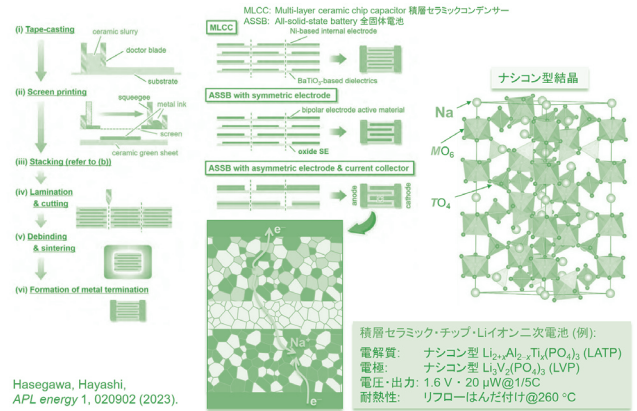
(i) Tape-casting
ceramic slurry
doctor blade
substrate

(ii) Screen printing
squeegee
metal ink
screen
ceramic green sheet

(iii) Stacking (refer to (b))

(iv) Lamination & cutting

(v) Debinding & sintering

(vi) Formation of metal termination

MLCC: Multi-layer ceramic chip capacitor 積層セラミックコンデンサー
ASSB: All-solid-state battery 全固体電池

MLCC
Ni-based internal electrode
$BaTiO_3$-based dielectrics

ASSB with symmetric electrode
bipolar electrode active material
oxide SE

ASSB with asymmetric electrode & current collector
anode
cathode

$e^-$
$Na^+$
$e^-$

ナシコン型結晶
Na
$MO_6$
$TO_4$

積層セラミック・チップ・Liイオン二次電池 (例):
電解質: ナシコン型 $Li_{2+x}Al_{2-x}Ti_x(PO_4)_3$ (LATP)
電極: ナシコン型 $Li_3V_2(PO_4)_3$ (LVP)
電圧・出力: 1.6 V・20 μW@1/5C
耐熱性: リフローはんだ付け@260 °C

Hasegawa, Hayashi,
APL energy 1, 020902 (2023).